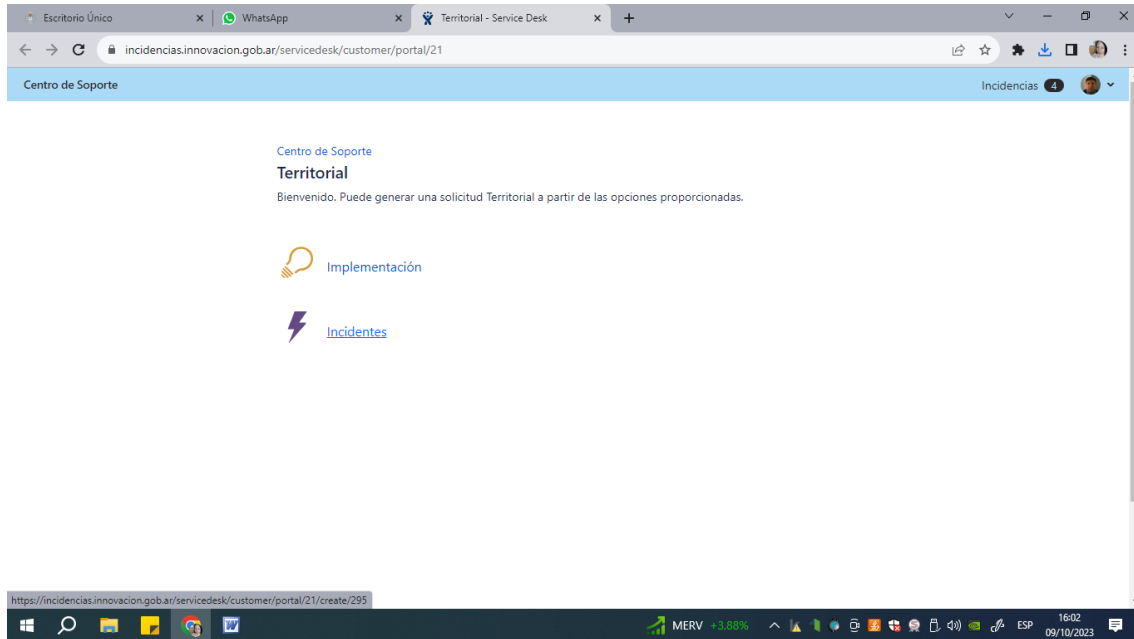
Escritorio Único
WhatsApp
Territorial - Service Desk
+

incidencias.innovacion.gob.ar/servicedesk/customer/portal/21

Centro de Soporte
Incidencias 4

Centro de Soporte
Territorial
Bienvenido. Puede generar una solicitud Territorial a partir de las opciones proporcionadas.

Implementación

Incidentes

https://incidencias.innovacion.gob.ar/servicedesk/customer/portal/21/create/295

MERV +3.88%
ESP
16:02
09/10/2023